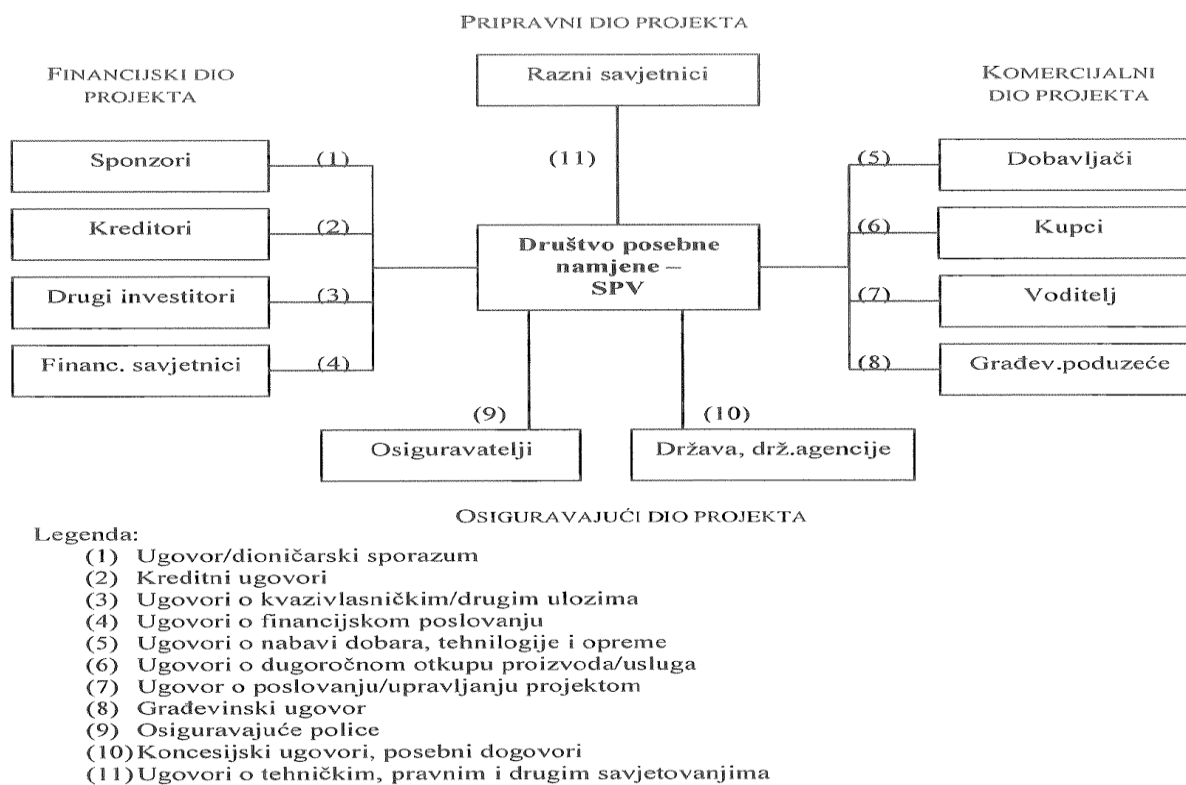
PRIPRAVNI DIO PROJEKTA

FINANCIJSKI DIO PROJEKTA

Razni savjetnici

KOMERCIJALNI DIO PROJEKTA

Sponzori

(1)

(11)

(5)

Dobavljači

Kreditori

(2)

Društvo posebne namjene – SPV

(6)

Kupci

Drugi investitori

(3)

(7)

Voditelj

Financ. savjetnici

(4)

(8)

Građev.poduzeće

(9)

(10)

Osiguravatelji

Država, drž.agencije

OSIGURAVAJUĆI DIO PROJEKTA

Legenda:
(1) Ugovor/dioničarski sporazum
(2) Kreditni ugovori
(3) Ugovori o kvazivlasničkim/drugim ulozima
(4) Ugovori o financijskom poslovanju
(5) Ugovori o nabavi dobara, tehnilogije i opreme
(6) Ugovori o dugoročnom otkupu proizvoda/usluga
(7) Ugovor o poslovanju/upravljanju projektom
(8) Građevinski ugovor
(9) Osiguravajuće police
(10) Koncesijski ugovori, posebni dogovori
(11) Ugovori o tehničkim, pravnim i drugim savjetovanjima